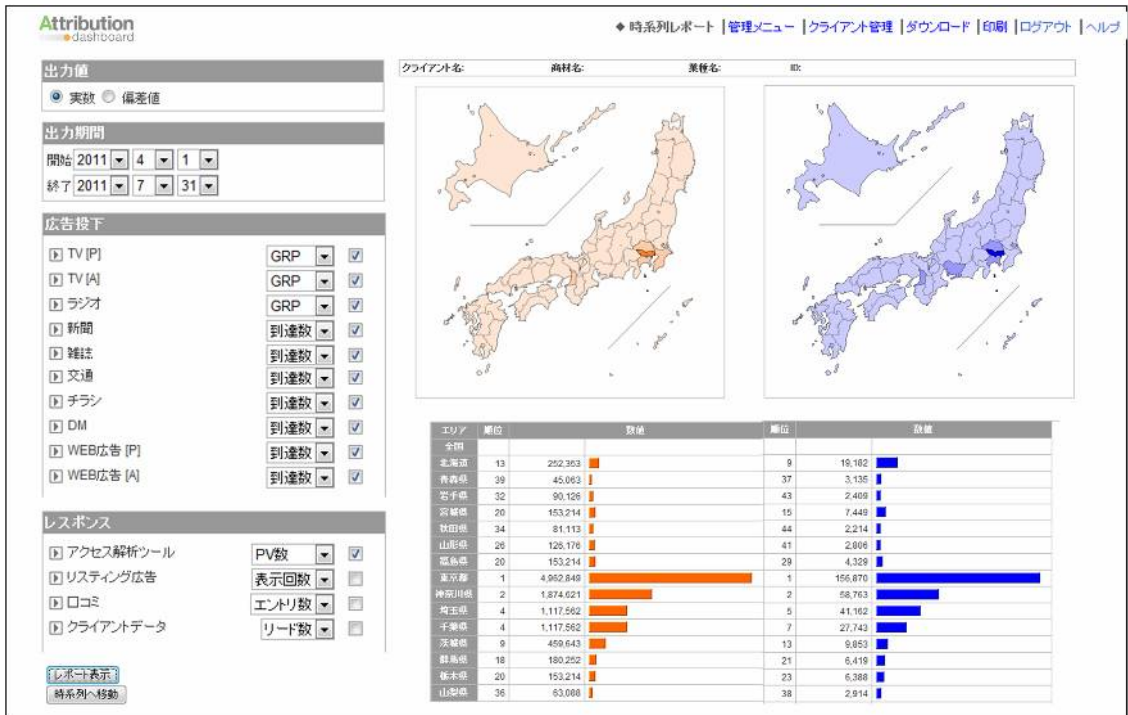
Attribution
dashboard

◆ 時系列レポート | 管理メニュー | クライアント管理 | ダウンロード | 印刷 | ログアウト | ヘルプ

出力値
実数 偏差値

出力期間
開始 2011 4 1
終了 2011 7 31

広告投下
TV [P] GRP
TV [A] GRP
ラジオ GRP
新聞 到達数
雑誌 到達数
交通 到達数
チラシ 到達数
DM 到達数
WEB広告 [P] 到達数
WEB広告 [A] 到達数

レスポンス
アクセス解析ツール PV数
リスティング広告 表示回数
口コミ エントリ数
クライアントデータ リード数

レポート表示
時系列へ移動

クライアント名: 商材名: 業種名: ID:

| エリア | 順位 | 数値 | 順位 | 数値 |
|---|---|---|---|---|
| 全国 | | | | |
| 北海道 | 13 | 252,363 | 9 | 19,182 |
| 青森県 | 39 | 45,063 | 37 | 3,135 |
| 岩手県 | 32 | 90,126 | 43 | 2,409 |
| 宮城県 | 20 | 153,214 | 15 | 7,449 |
| 秋田県 | 34 | 81,113 | 44 | 2,214 |
| 山形県 | 26 | 126,176 | 41 | 2,806 |
| 福島県 | 20 | 153,214 | 29 | 4,329 |
| 東京都 | 1 | 4,962,848 | 1 | 156,870 |
| 神奈川県 | 2 | 1,874,621 | 2 | 58,763 |
| 埼玉県 | 4 | 1,117,562 | 5 | 41,162 |
| 千葉県 | 4 | 1,117,562 | 7 | 27,743 |
| 茨城県 | 9 | 459,643 | 13 | 9,853 |
| 群馬県 | 18 | 180,252 | 21 | 6,419 |
| 栃木県 | 20 | 153,214 | 23 | 6,388 |
| 山梨県 | 36 | 63,088 | 38 | 2,914 |